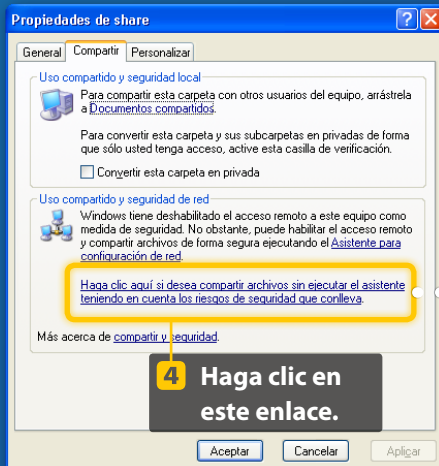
Propiedades de share

General | Compartir | Personalizar

Uso compartido y seguridad local

Para compartir esta carpeta con otros usuarios del equipo, arrástrela a Documentos compartidos.

Para convertir esta carpeta y sus subcarpetas en privadas de forma que sólo usted tenga acceso, active esta casilla de verificación.

Convertir esta carpeta en privada

Uso compartido y seguridad de red

Windows tiene deshabilitado el acceso remoto a este equipo como medida de seguridad. No obstante, puede habilitar el acceso remoto y compartir archivos de forma segura ejecutando el Asistente para configuración de red.

Haga clic aquí si desea compartir archivos sin ejecutar el asistente teniendo en cuenta los riesgos de seguridad que conlleva.

Más acerca de compartir y seguridad.

4 Haga clic en este enlace.

Aceptar | Cancelar | Aplicar